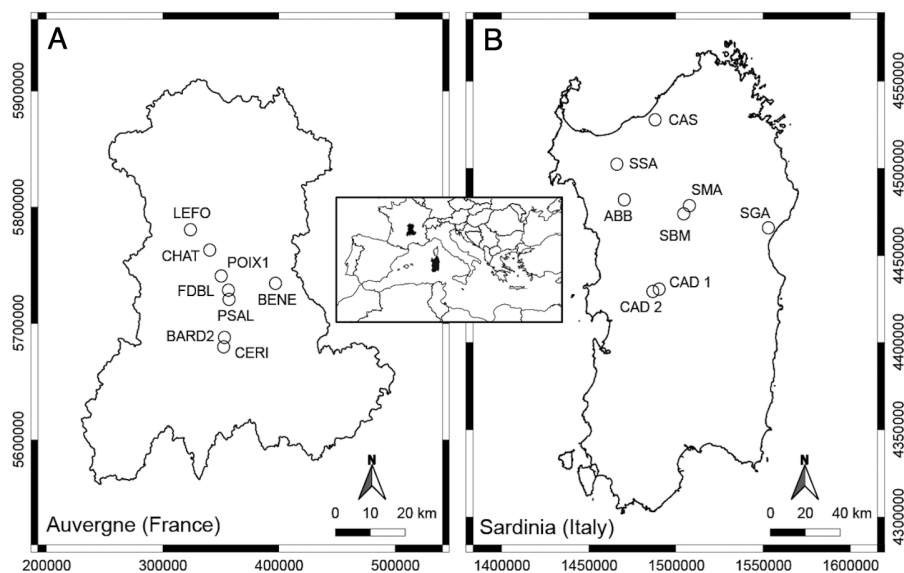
A

5900000

5800000

5700000

5600000

LEFO

CHAT

POIX1

FDBL

PSAL

BENE

BARD2

CERI

N

0 10 20 km

Auvergne (France)

200000 300000 400000 500000

B

CAS

SSA

SMA

ABB

SBM

SGA

CAD 1

CAD 2

N

0 20 40 km

Sardinia (Italy)

4500000

4450000

4400000

4350000

4300000

1400000 1450000 1500000 1550000 1600000